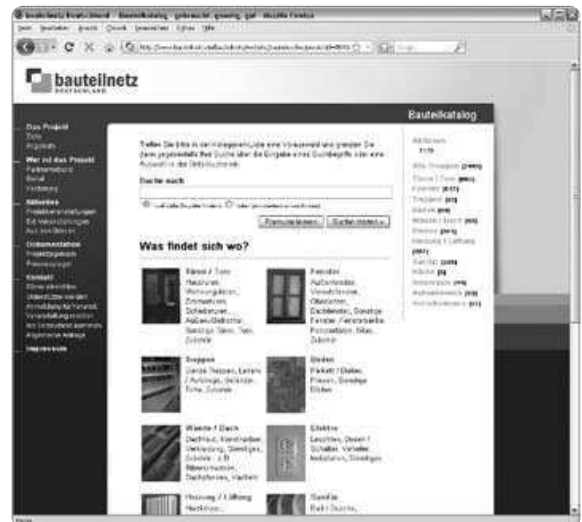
bauteilnetz Deutschland - Bauteilkatalog - gebraucht - günstig - gut - Mozilla Firefox

bauteilnetz
DEUTSCHLAND

Bauteilkatalog

Das Projekt
Ziele
Ergebnis

Wer ist das Projekt

Aktuelles

Dokumentation

Kontakt

Impressum

Suche nach

Formular leeren | Suche starten »

Was findet sich wo?

Türen / Tore

Fenster

Treppen

Boden

Wände / Dach

Elektro

Heizung / Lüftung

Sanitär